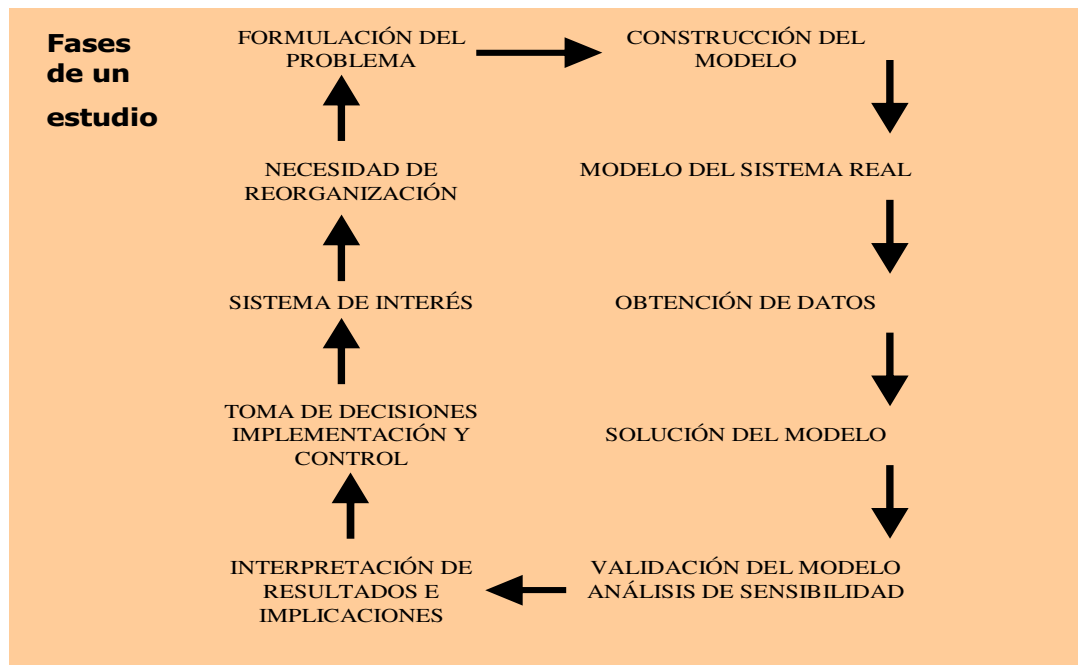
Fases de un estudio

FORMULACIÓN DEL PROBLEMA

CONSTRUCCIÓN DEL MODELO

MODELO DEL SISTEMA REAL

OBTENCIÓN DE DATOS

SOLUCIÓN DEL MODELO

VALIDACIÓN DEL MODELO ANÁLISIS DE SENSIBILIDAD

INTERPRETACIÓN DE RESULTADOS E IMPLICACIONES

TOMA DE DECISIONES IMPLEMENTACIÓN Y CONTROL

SISTEMA DE INTERÉS

NECESIDAD DE REORGANIZACIÓN